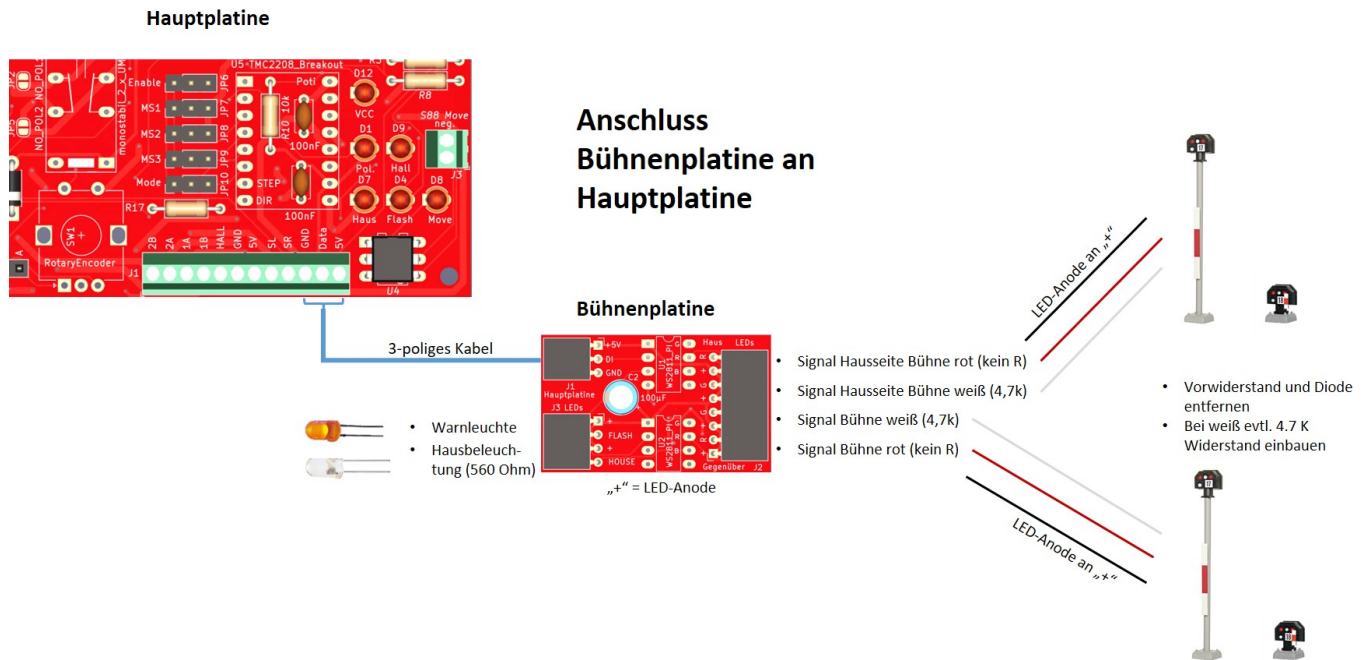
Hauptplatine

Anschluss Bühnenplatine an Hauptplatine

JP2 NO_POL2 NO_POL monostabil_2_x_UM Enable MS1 MS2 MS3 Mode R17 U5-TMC2208_Breakout JP6 JP7 JP8 JP9 JP10 Poti R10 10k 100nF STEP DIR 100nF D12 VCC D1 Pol. D7 Haus D9 Hall D4 Flash D8 Move R8 S88 Move neg. J3 SW1 RotaryEncoder J1 2B 2A 1A 1B HALL GND 5V SL SR GND Data 5V U4

Bühnenplatine

3-poliges Kabel

+5V DI GND J1 Hauptplatine C2 100µF U1 WS2811 Haus LEDs J3 LEDs + FLASH + HOUSE U2 WS2811 Gegenüber J2

• Warnleuchte
• Hausbeleuchtung (560 Ohm)

„+“ = LED-Anode

• Signal Hausseite Bühne rot (kein R)
• Signal Hausseite Bühne weiß (4,7k)
• Signal Bühne weiß (4,7k)
• Signal Bühne rot (kein R)

LED-Anode an „+“

LED-Anode an „+“

• Vorwiderstand und Diode entfernen
• Bei weiß evtl. 4.7 K Widerstand einbauen